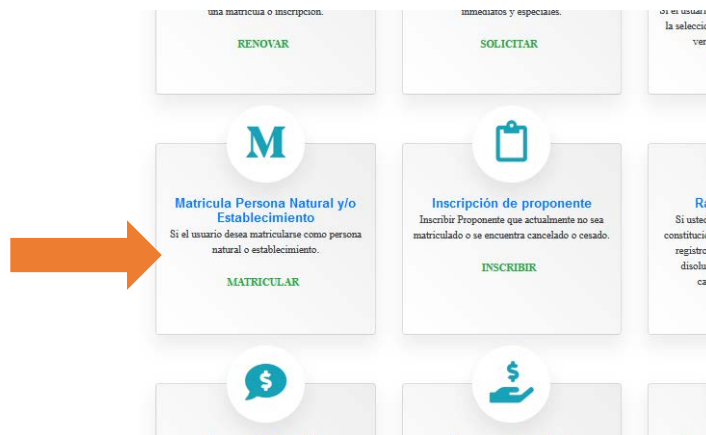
una matricula o inscripción.

RENOVAR

inmediatos y especiales.

SOLICITAR

Si el usuari
la selecci
ver

M

Matricula Persona Natural y/o Establecimiento

Si el usuario desea matricularse como persona natural o establecimiento.

MATRICULAR

Inscripción de proponente

Inscribir Proponente que actualmente no sea matriculado o se encuentra cancelado o cesado.

INSCRIBIR

Ra
Si usted
constituci
registro
disolu
ca

$

$